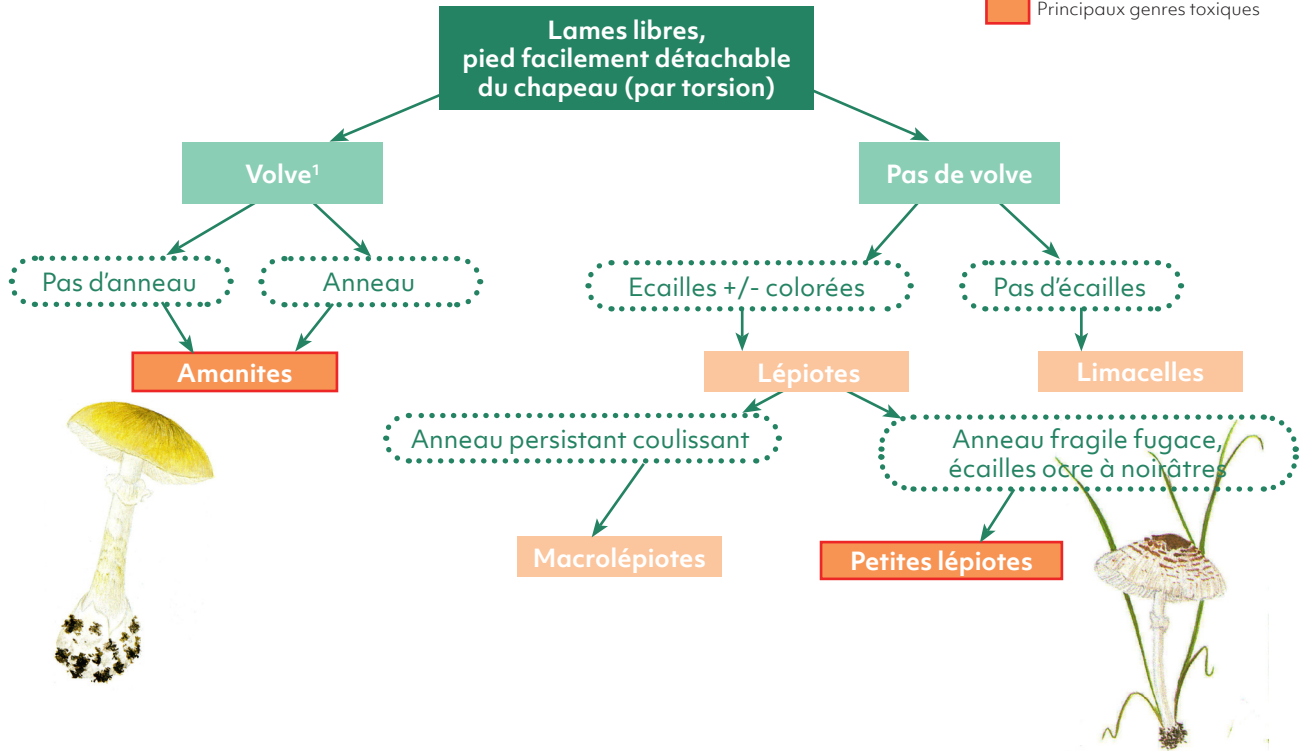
Principaux genres toxiques

Lames libres, pied facilement détachable du chapeau (par torsion)

Volve¹

Pas de volve

Pas d'anneau

Anneau

Amanites

Ecailles +/- colorées

Pas d'écailles

Lépiotes

Limacelles

Anneau persistant coulissant

Anneau fragile fugace, écailles ocre à noirâtres

Macrolépiotes

Petites lépiotes